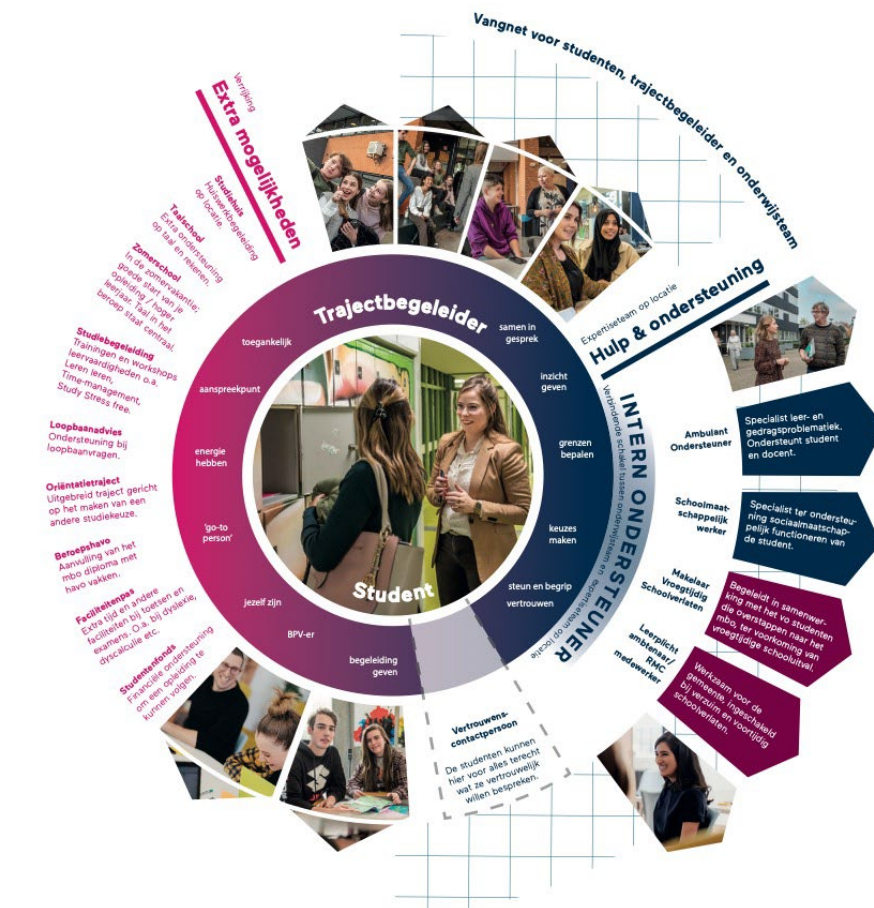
Vangnet voor studenten, trajectbegeleider en onderwijsteam

Verrijking
Extra mogelijkheden

Studiehuis
Huiswerkbegeleiding op locatie.

Taalschool
Extra ondersteuning op taal en rekenen.

Zomerschool
In de zomervakantie: goede start van je opleiding / hoger leerjaar. Taal in het beroep staat centraal.

Studiebegeleiding
Trainingen en workshops leervaardigheden o.a. Leren leren, Time-management, Study Stress free.

Loopbaanadvies
Ondersteuning bij loopbaanvragen.

Oriëntatietraject
Uitgebreid traject gericht op het maken van een andere studiekeuze.

Betoephavo
Aanvulling van het mbo diploma met havo vakken.

Faciliteitenpas
Extra tijd en andere faciliteiten bij toetsen en examens. O.a. bij dyslexie, dyscalculie etc.

Studentenfonds
Financiële ondersteuning om een opleiding te kunnen volgen.

Trajectbegeleider

toegankelijk
aanspreekpunt
energie hebben
'go-to person'
jezelf zijn
BPV-er
begeleiding geven
samen in gesprek
inzicht geven
grenzen bepalen
keuzes maken
steun en begrip
vertrouwen

Student

Expertiseteam op locatie
Hulp & ondersteuning

INTERN ONDERSTEUNER
Verbindende schakel tussen onderwijsteam en expertiseteam op locatie

Ambulant Ondersteuner
Specialist leer- en gedragsproblematiek. Ondersteunt student en docent.

Schoolmaatschappelijk werker
Specialist ter ondersteuning sociaalmaatschappelijk functioneren van de student.

Makelaar Vroegtijdig Schoolverlaten
Begeleidt in samenwerking met het vo studenten die overstappen naar het mbo, ter voorkoming van vroegtijdige schooluitval.

Leerplicht ambtenaar/ RMC medewerker
Werkzaam voor de gemeente. Ingeschakeld bij verzuim en voortijdig schoolverlaten.

Vertrouwenscontactpersoon
De studenten kunnen hier voor alles terecht wat ze vertrouwelijk willen bespreken.